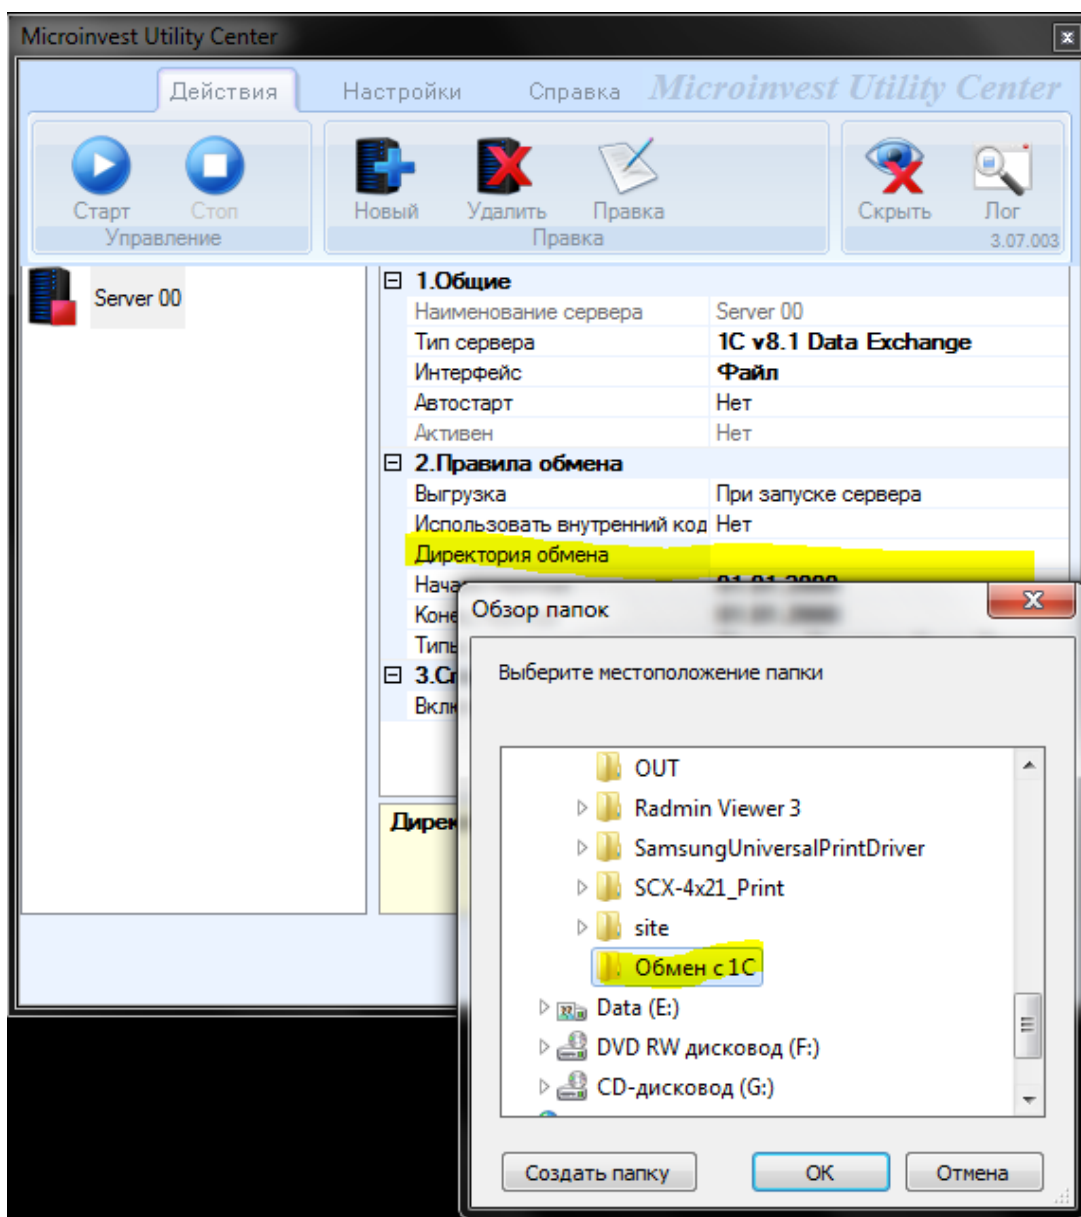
Microinvest Utility Center

Действия Настройки Справка Microinvest Utility Center

Старт Стоп
Управление

Новый Удалить Правка
Правка

Скрыть Лог
3.07.003

Server 00

| | |
|---|---|
| ⊟ 1.Общие | |
| Наименование сервера | Server 00 |
| Тип сервера | 1C v8.1 Data Exchange |
| Интерфейс | Файл |
| Автостарт | Нет |
| Активен | Нет |
| ⊟ 2.Правила обмена | |
| Выгрузка | При запуске сервера |
| Использовать внутренний код | Нет |
| Директория обмена | |
| Нача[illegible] | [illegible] |
| Коне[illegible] | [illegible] |
| Типь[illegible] | |
| ⊟ 3.C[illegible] | |
| Вклю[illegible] | |

Дирек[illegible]

Обзор папок

Выберите местоположение папки

OUT
Radmin Viewer 3
SamsungUniversalPrintDriver
SCX-4x21_Print
site
Обмен с 1С
Data (E:)
DVD RW дисковод (F:)
CD-дисковод (G:)

Создать папку OK Отмена